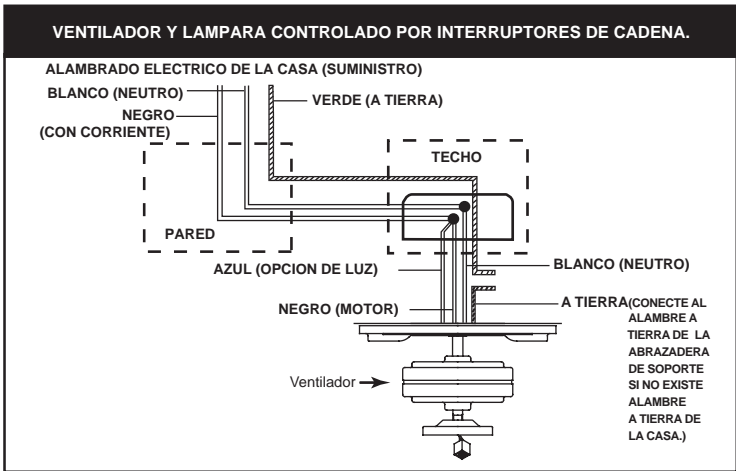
VENTILADOR Y LAMPARA CONTROLADO POR INTERRUPTORES DE CADENA.

ALAMBRADO ELECTRICO DE LA CASA (SUMINISTRO)

BLANCO (NEUTRO)

NEGRO (CON CORRIENTE)

VERDE (A TIERRA)

TECHO

PARED

AZUL (OPCION DE LUZ)

BLANCO (NEUTRO)

NEGRO (MOTOR)

A TIERRA (CONECTE AL ALAMBRE A TIERRA DE LA ABRAZADERA DE SOPORTE SI NO EXISTE ALAMBRE A TIERRA DE LA CASA.)

Ventilador